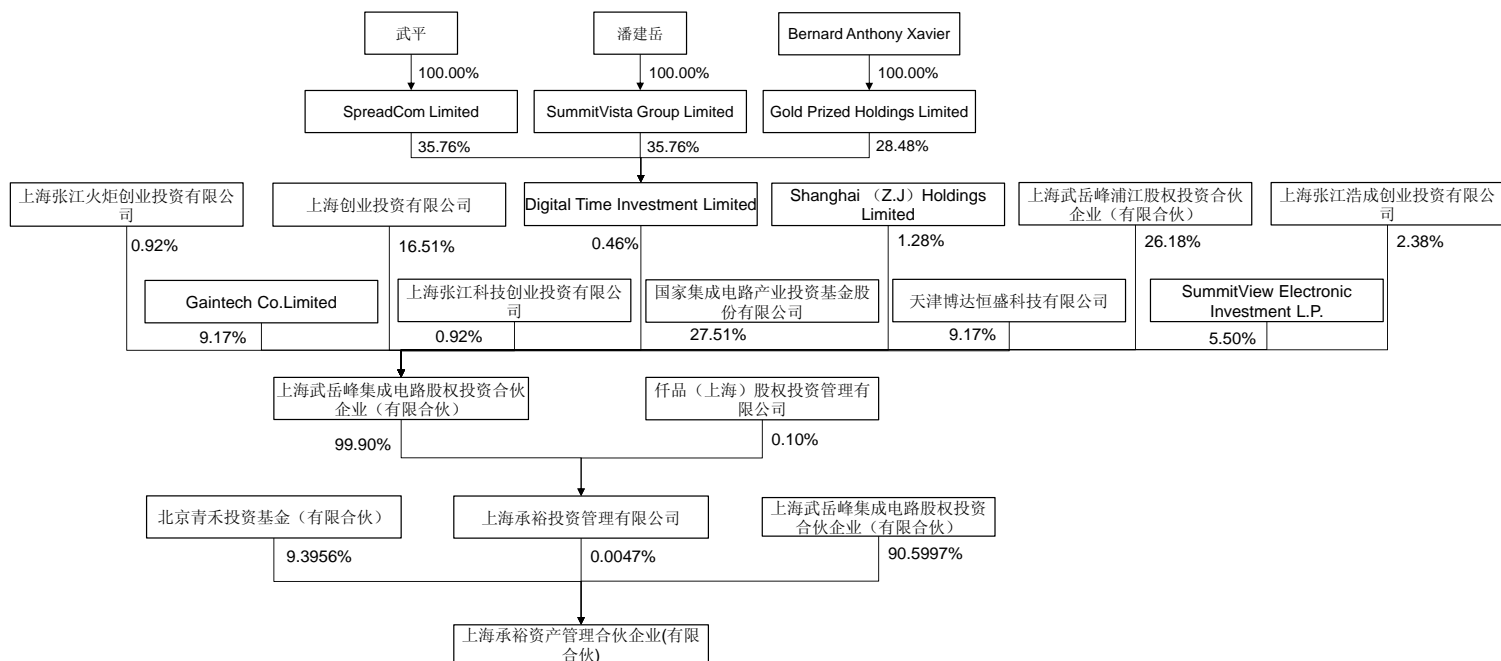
武平

潘建岳

Bernard Anthony Xavier

100.00%

100.00%

100.00%

SpreadCom Limited

SummitVista Group Limited

Gold Prized Holdings Limited

35.76%

35.76%

28.48%

上海张江火炬创业投资有限公司

上海创业投资有限公司

Digital Time Investment Limited

Shanghai （Z.J）Holdings Limited

上海武岳峰浦江股权投资合伙企业（有限合伙）

上海张江浩成创业投资有限公司

0.92%

16.51%

0.46%

1.28%

26.18%

2.38%

Gaintech Co.Limited

上海张江科技创业投资有限公司

国家集成电路产业投资基金股份有限公司

天津博达恒盛科技有限公司

SummitView Electronic Investment L.P.

9.17%

0.92%

27.51%

9.17%

5.50%

上海武岳峰集成电路股权投资合伙企业（有限合伙）

仟品（上海）股权投资管理有限公司

99.90%

0.10%

北京青禾投资基金（有限合伙）

上海承裕投资管理有限公司

上海武岳峰集成电路股权投资合伙企业（有限合伙）

9.3956%

0.0047%

90.5997%

上海承裕资产管理合伙企业(有限合伙)